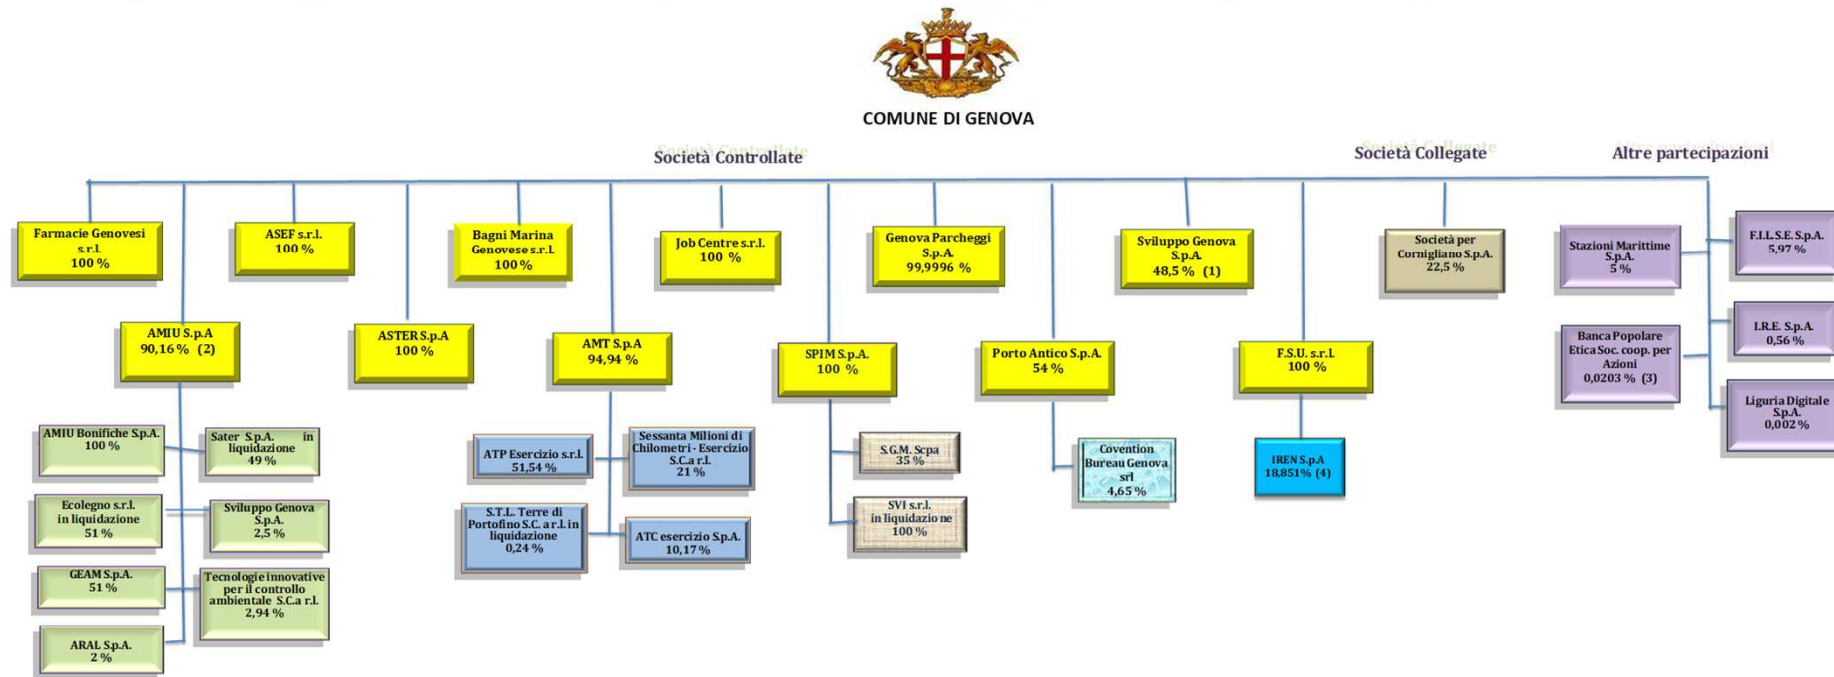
COMUNE DI GENOVA

Società Controllate

Società Collegate

Altre partecipazioni

Farmacie Genovesi s.r.l. 100 %

ASEF s.r.l. 100 %

Bagni Marina Genovese s.r.l. 100 %

Job Centre s.r.l. 100 %

Genova Parcheggi S.p.A. 99,9996 %

Sviluppo Genova S.p.A. 48,5 % (1)

Società per Cornigliano S.p.A. 22,5 %

Stazioni Marittime S.p.A. 5 %

F.I.L.S.E. S.p.A. 5,97 %

AMIU S.p.A 90,16 % (2)

ASTER S.p.A 100 %

AMT S.p.A 94,94 %

SPIM S.p.A. 100 %

Porto Antico S.p.A. 54 %

F.S.U. s.r.l. 100 %

Banca Popolare Etica Soc. coop. per Azioni 0,0203 % (3)

I.R.E. S.p.A. 0,56 %

Liguria Digitale S.p.A. 0,002 %

AMIU Bonifiche S.p.A. 100 %

Sater S.p.A. in liquidazione 49 %

Ecolegno s.r.l. in liquidazione 51 %

Sviluppo Genova S.p.A. 2,5 %

GEAM S.p.A. 51 %

Tecnologie innovative per il controllo ambientale S.C.a r.l. 2,94 %

ARAL S.p.A. 2 %

ATP Esercizio s.r.l. 51,54 %

Sessanta Milioni di Chilometri - Esercizio S.C.a r.l. 21 %

S.T.L. Terre di Portofino S.C. a r.l. in liquidazione 0,24 %

ATC esercizio S.p.A. 10,17 %

S.G.M. Scpa 35 %

SVI s.r.l. in liquidazione 100 %

Covention Bureau Genova srl 4,65 %

IREN S.p.A 18,851% (4)